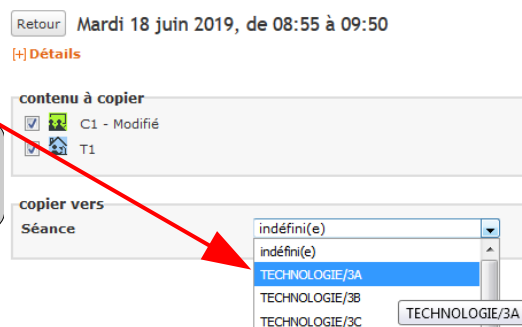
Retour Mardi 18 juin 2019, de 08:55 à 09:50

[+] Détails

contenu à copier

C1 - Modifié

T1

copier vers

Séance indéfini(e)

indéfini(e)

TECHNOLOGIE/3A

TECHNOLOGIE/3B

TECHNOLOGIE/3C

TECHNOLOGIE/3A